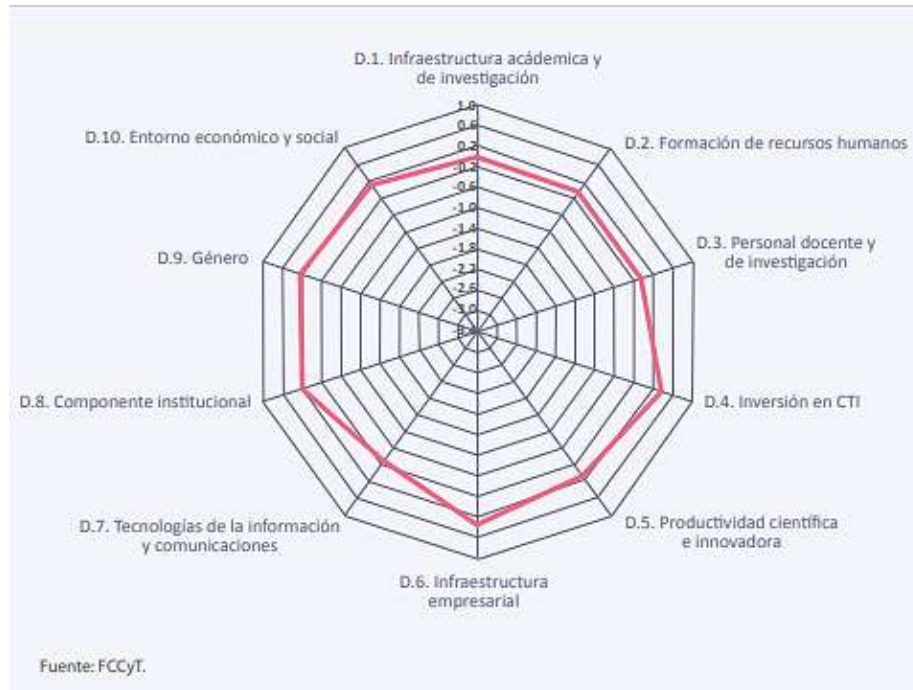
D.1. Infraestructura acádemica y de investigación

1.0
0.6
0.2
-0.2
-0.6
-1.0
-1.4
-1.8
-2.2
-2.6
-3.0
-3.4

D.2. Formación de recursos humanos

D.3. Personal docente y de investigación

D.4. Inversión en CTI

D.5. Productividad científica e innovadora

D.6. Infraestructura empresarial

D.7. Tecnologías de la información y comunicaciones

D.8. Componente institucional

D.9. Género

D.10. Entorno económico y social

Fuente: FCCyT.